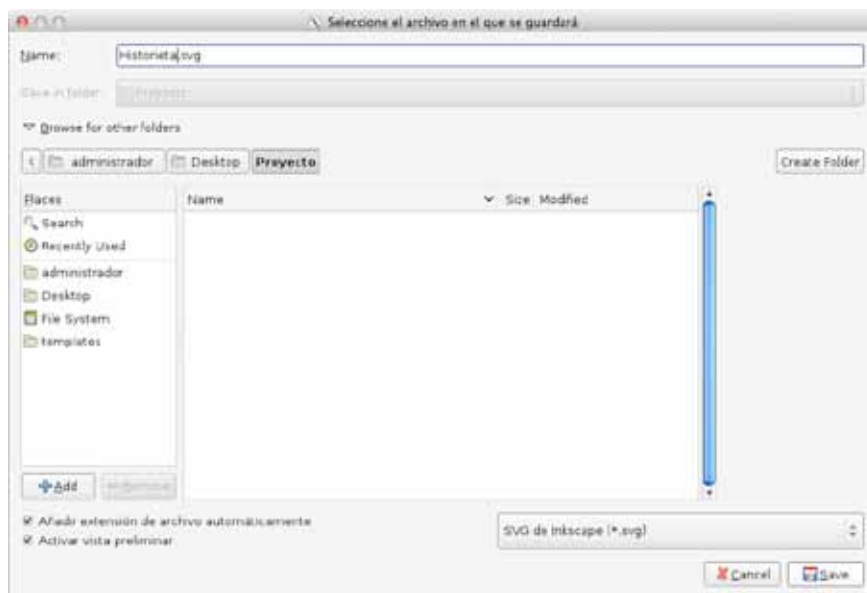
Seleccione el archivo en el que se guardará

Name: Historieta.svg

Save in folder: Proyecto

Browse for other folders

administrador | Desktop | Proyecto

Create Folder

Places
Search
Recently Used
administrador
Desktop
File System
templates

Name | Size | Modified

Add | Remove

Añadir extensión de archivo automáticamente
Activar vista preliminar

SVG de Inkscape (*.svg)

Cancel | Save